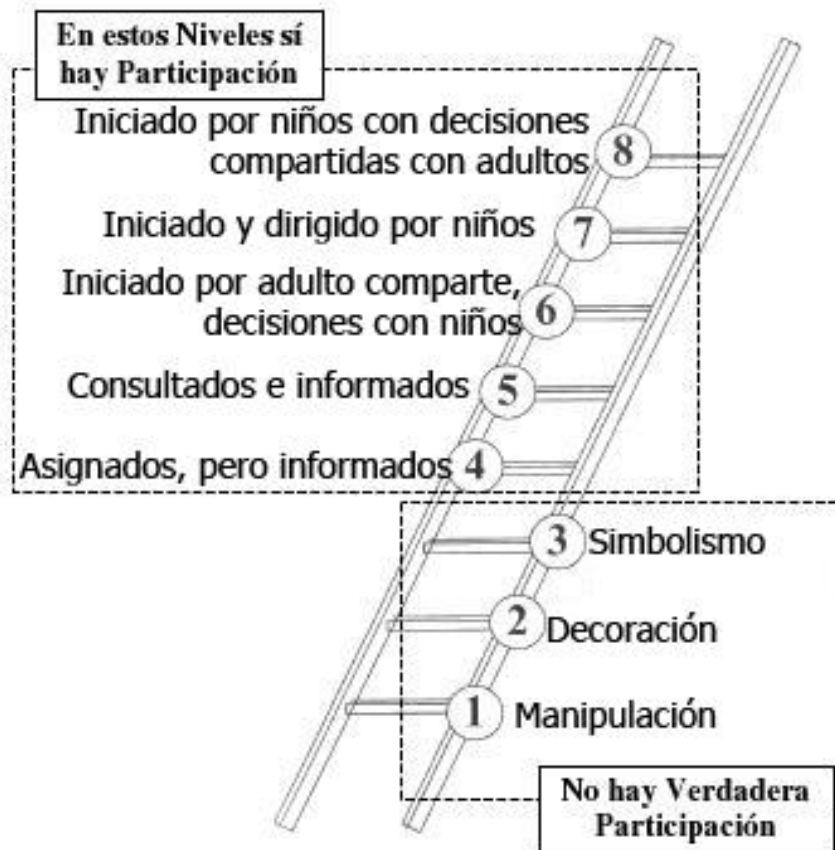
En estos Niveles sí hay Participación

Iniciado por niños con decisiones compartidas con adultos 8

Iniciado y dirigido por niños 7

Iniciado por adulto comparte, decisiones con niños 6

Consultados e informados 5

Asignados, pero informados 4

3 Simbolismo

2 Decoración

1 Manipulación

No hay Verdadera Participación